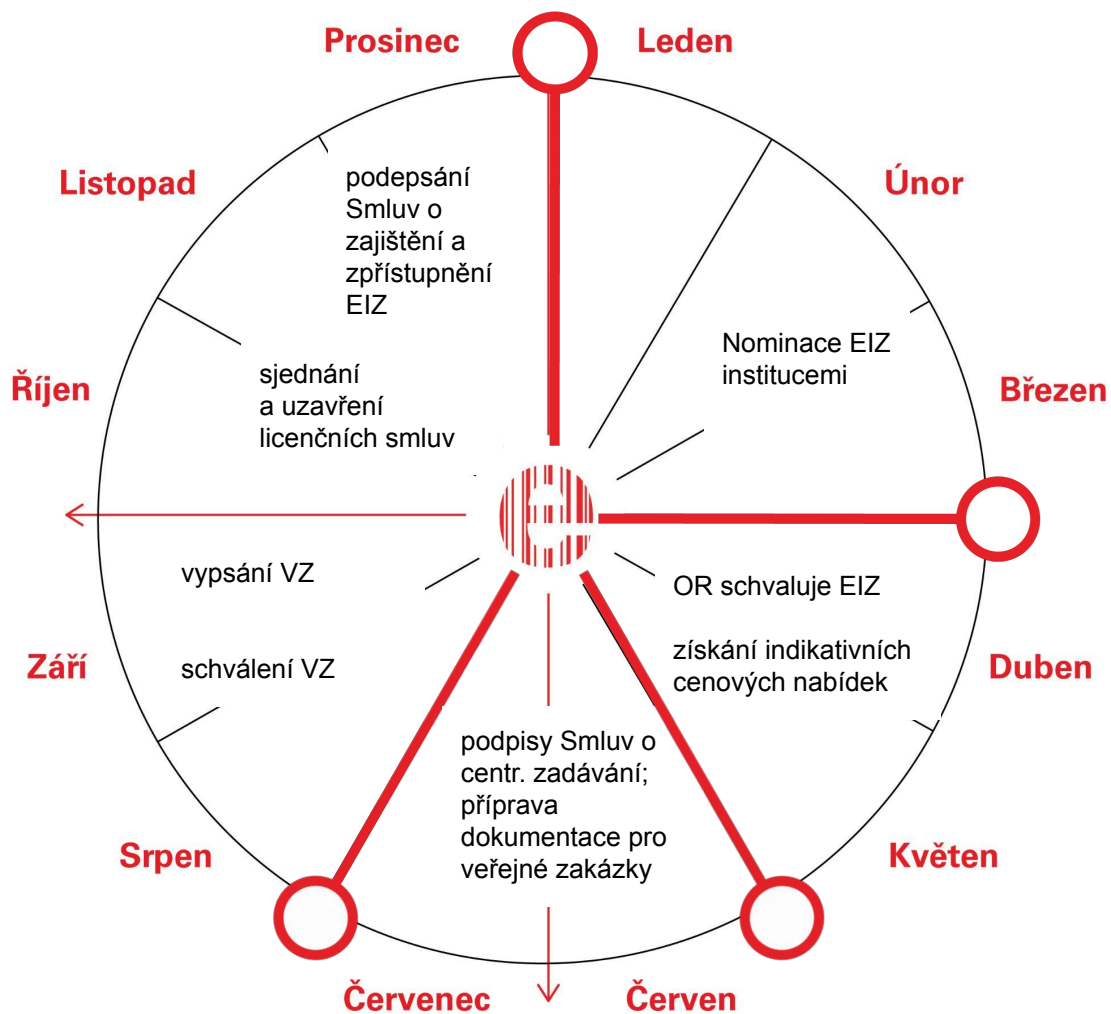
Prosinec

Leden

Listopad

podepsání Smluv o zajištění a zpřístupnění EIZ

Únor

Nominace EIZ institucemi

Březen

Říjen

sjednání a uzavření licenčních smluv

vypsání VZ

OR schvaluje EIZ

Září

schválení VZ

získání indikativních cenových nabídek

Duben

podpisy Smluv o centr. zadávání; příprava dokumentace pro veřejné zakázky

Srpen

Květen

Červenec

Červen